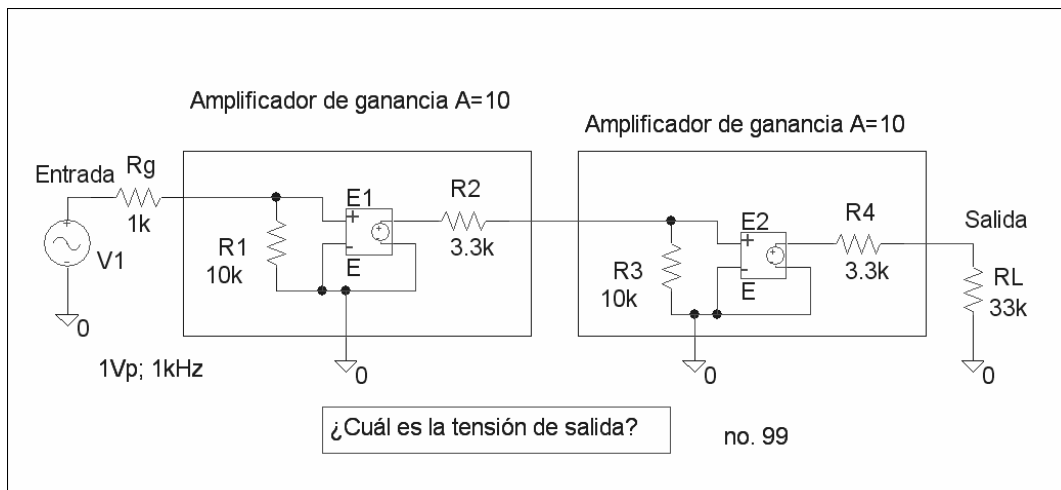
Amplificador de ganancia A=10

Amplificador de ganancia A=10

Entrada Rg 1k

V1

0

1Vp; 1kHz

R1 10k

E1
+
-
E

0

R2 3.3k

R3 10k

E2
+
-
E

0

R4 3.3k

Salida

RL 33k

0

¿Cuál es la tensión de salida?

no. 99